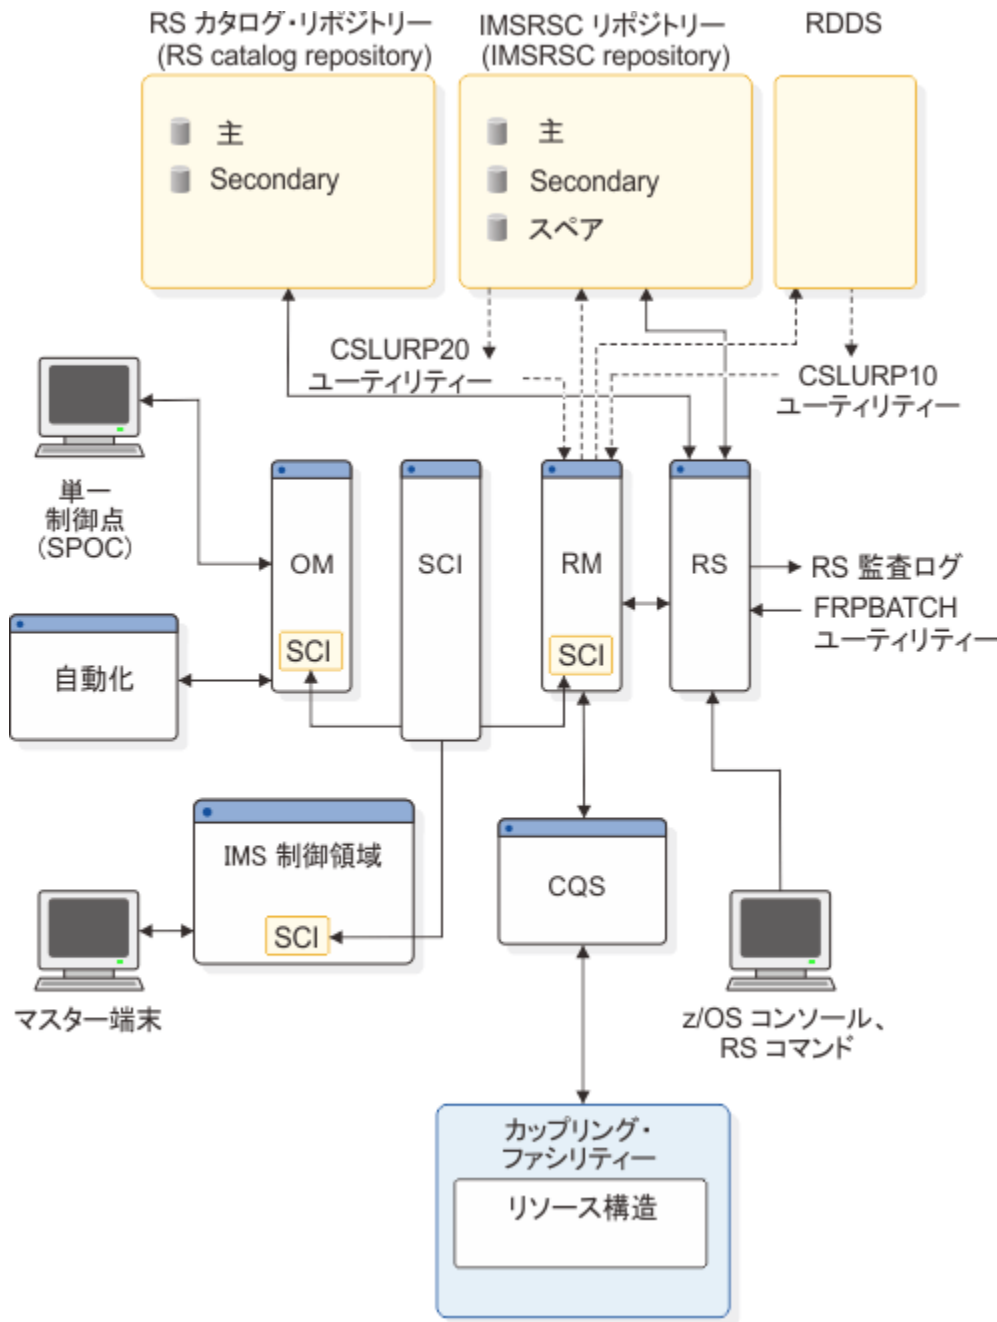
RS カタログ・リポジトリー (RS catalog repository)

主
Secondary

IMSRSC リポジトリー (IMSRSC repository)

主
Secondary
スペア

RDDS

CSLURP20 ユーティリティー

CSLURP10 ユーティリティー

単一制御点 (SPOC)

OM
SCI

SCI

RM
SCI

RS

RS 監査ログ

FRPBATCH ユーティリティー

自動化

IMS 制御領域
SCI

CQS

マスター端末

z/OS コンソール、RS コマンド

カップリング・ファシリティー

リソース構造